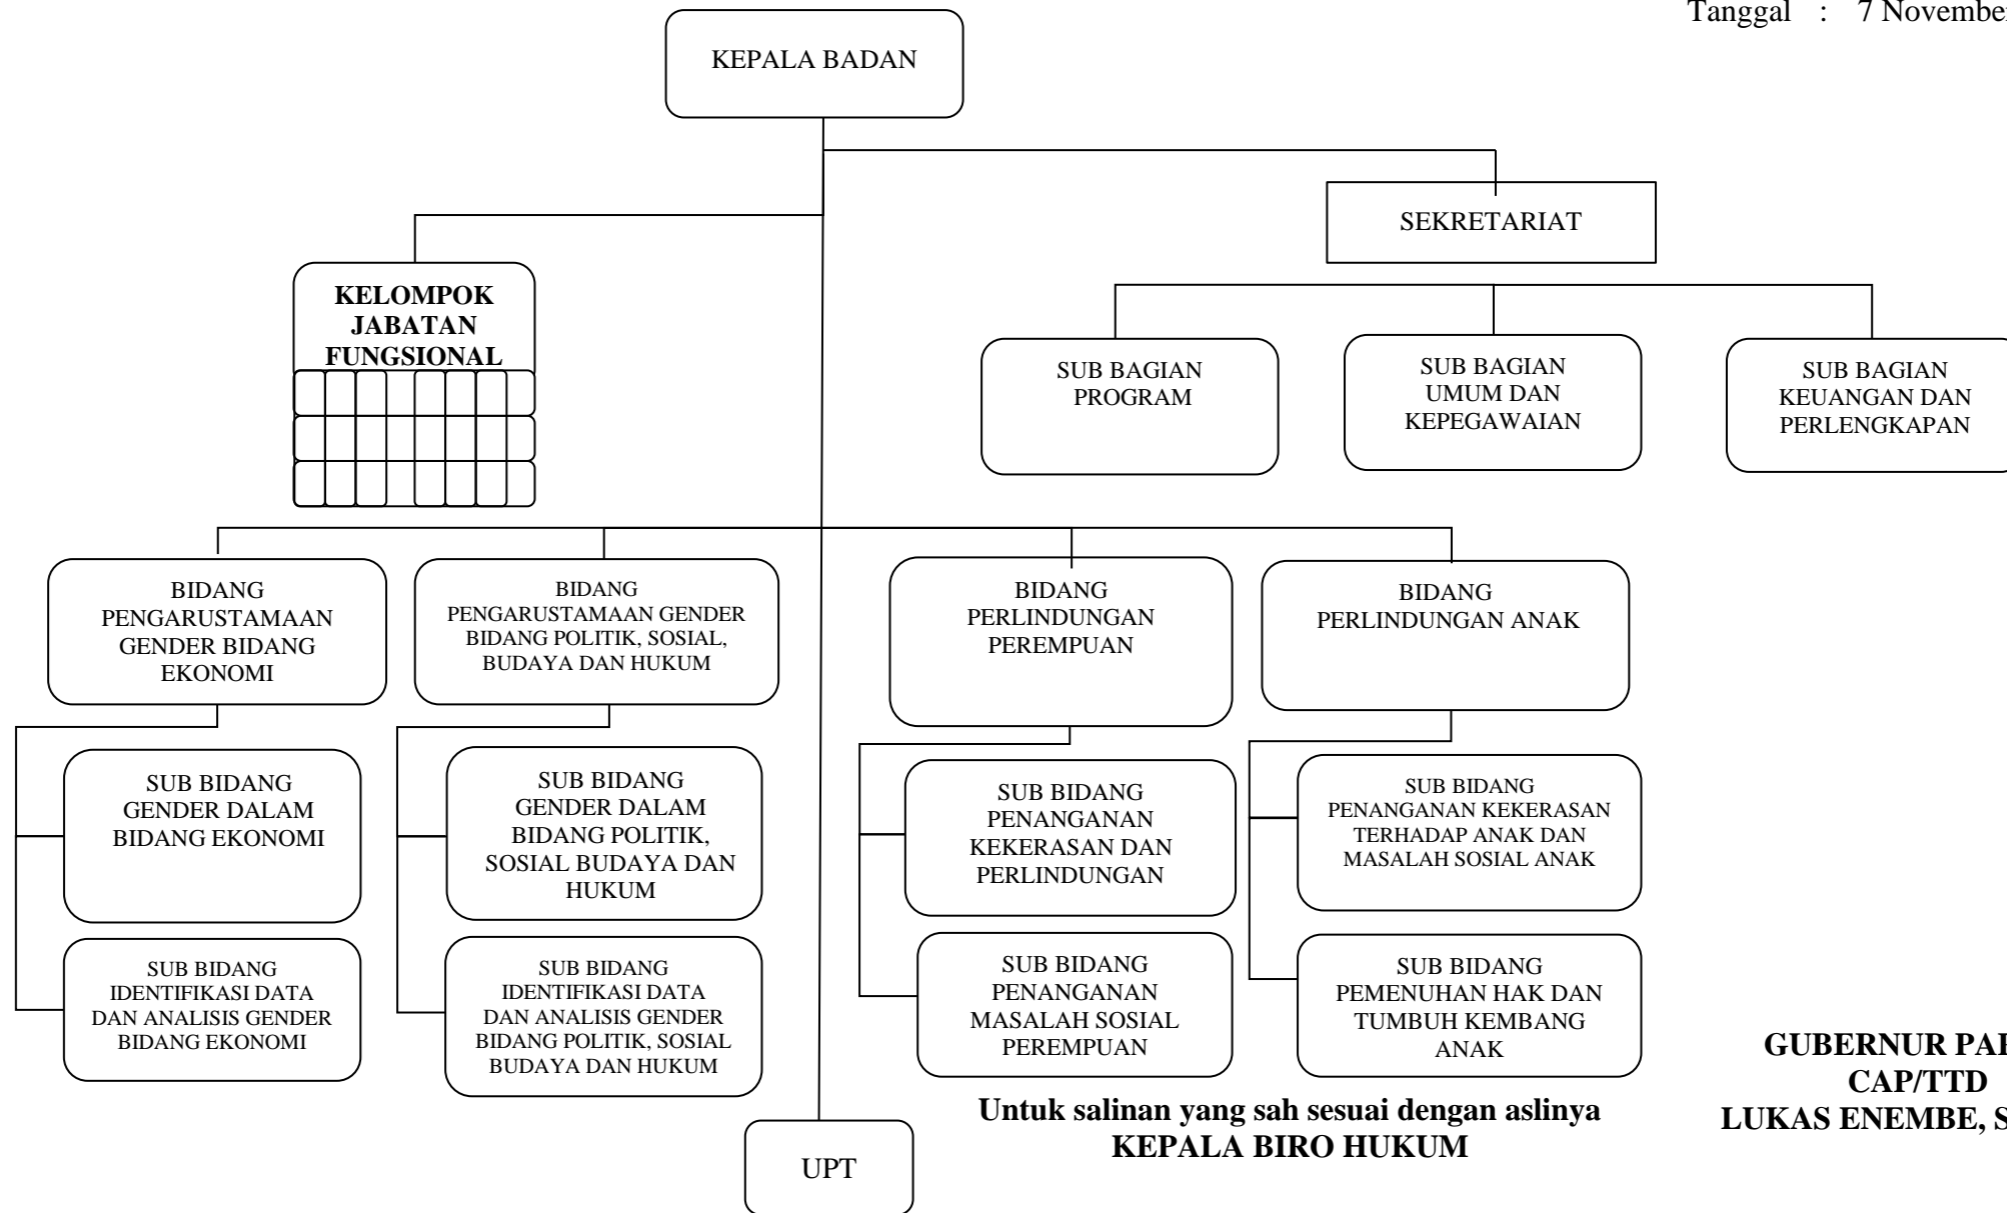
Tanggal : 7 Novembe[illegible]

KEPALA BADAN

SEKRETARIAT

KELOMPOK JABATAN FUNGSIONAL

SUB BAGIAN PROGRAM

SUB BAGIAN UMUM DAN KEPEGAWAIAN

SUB BAGIAN KEUANGAN DAN PERLENGKAPAN

BIDANG PENGARUSTAMAAN GENDER BIDANG EKONOMI

SUB BIDANG GENDER DALAM BIDANG EKONOMI

SUB BIDANG IDENTIFIKASI DATA DAN ANALISIS GENDER BIDANG EKONOMI

BIDANG PENGARUSTAMAAN GENDER BIDANG POLITIK, SOSIAL, BUDAYA DAN HUKUM

SUB BIDANG GENDER DALAM BIDANG POLITIK, SOSIAL BUDAYA DAN HUKUM

SUB BIDANG IDENTIFIKASI DATA DAN ANALISIS GENDER BIDANG POLITIK, SOSIAL BUDAYA DAN HUKUM

BIDANG PERLINDUNGAN PEREMPUAN

SUB BIDANG PENANGANAN KEKERASAN DAN PERLINDUNGAN

SUB BIDANG PENANGANAN MASALAH SOSIAL PEREMPUAN

BIDANG PERLINDUNGAN ANAK

SUB BIDANG PENANGANAN KEKERASAN TERHADAP ANAK DAN MASALAH SOSIAL ANAK

SUB BIDANG PEMENUHAN HAK DAN TUMBUH KEMBANG ANAK

UPT

Untuk salinan yang sah sesuai dengan aslinya
KEPALA BIRO HUKUM

GUBERNUR PA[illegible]
CAP/TTD
LUKAS ENEMBE, S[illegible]